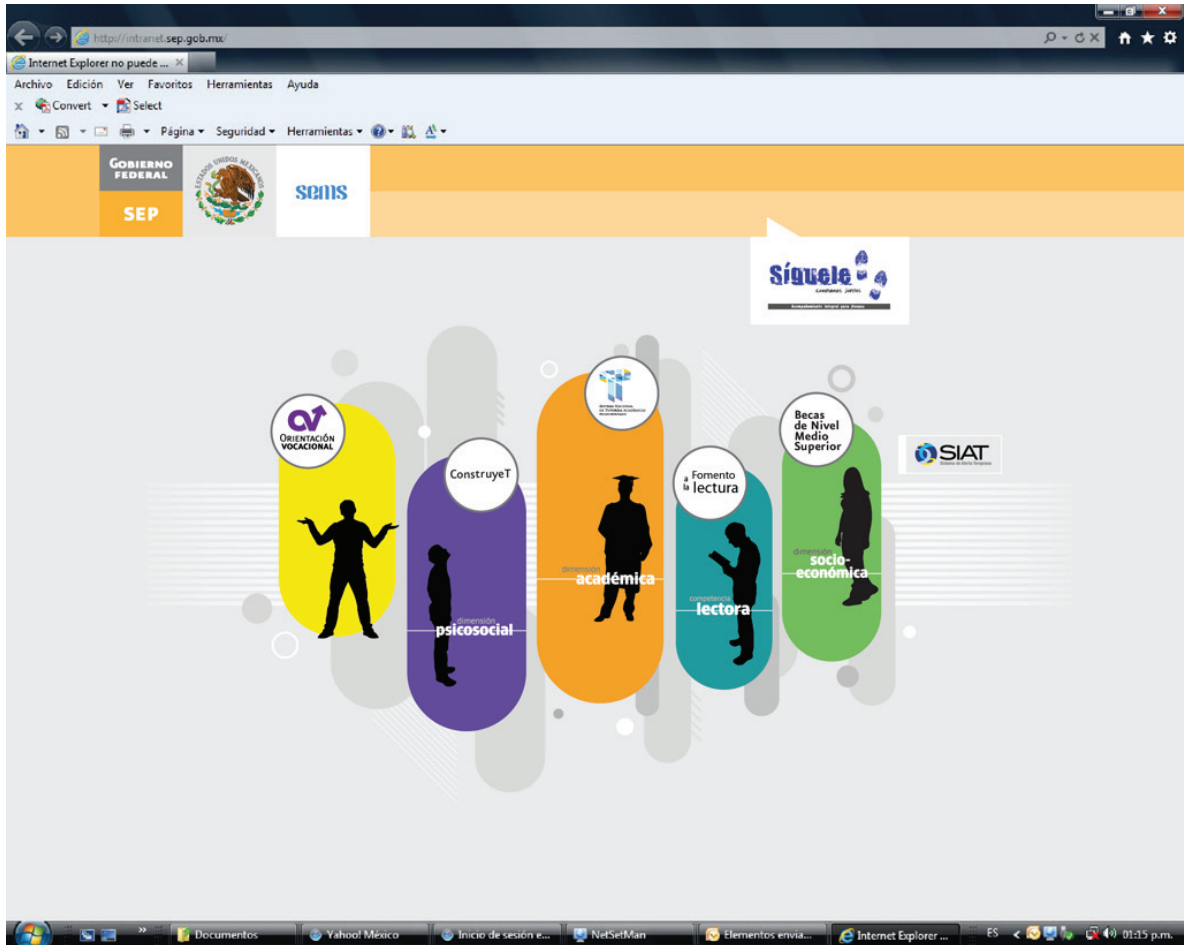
http://intranet.sep.gob.mx/

Internet Explorer no puede ...

Archivo Edición Ver Favoritos Herramientas Ayuda

Convert Select

Página Seguridad Herramientas

GOBIERNO FEDERAL

SEP

ESTADOS UNIDOS MEXICANOS

sems

Síguele

caminemos juntos

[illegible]

ORIENTACIÓN VOCACIONAL

ConstruyeT

dimensión psicosocial

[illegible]

dimensión académica

a la Fomento lectura

competencia lectora

Becas de Nivel Medio Superior

dimensión socio-económica

SIAT

Sistema de Alerta Temprana

Documentos

Yahoo! México

Inicio de sesión e...

NetSetMan

Elementos envia...

Internet Explorer ...

ES

01:15 p.m.